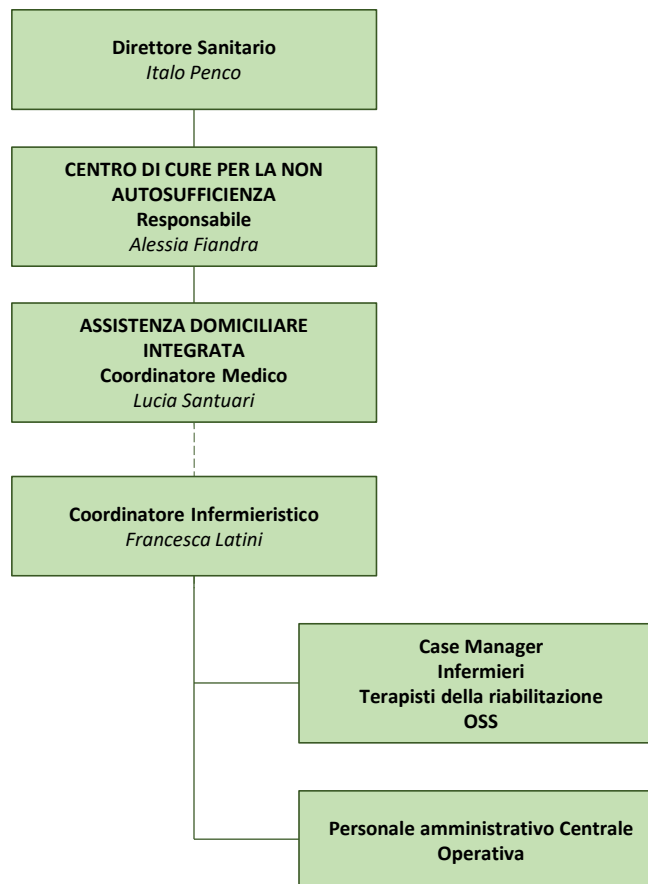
**Direttore Sanitario**
*Italo Penco*

**CENTRO DI CURE PER LA NON AUTOSUFFICIENZA**
**Responsabile**
*Alessia Fiandra*

**ASSISTENZA DOMICILIARE INTEGRATA**
**Coordinatore Medico**
*Lucia Santuari*

**Coordinatore Infermieristico**
*Francesca Latini*

**Case Manager**
**Infermieri**
**Terapisti della riabilitazione**
**OSS**

**Personale amministrativo Centrale Operativa**